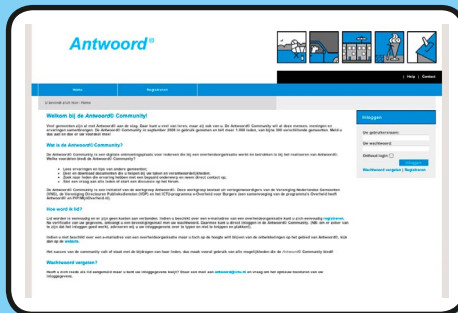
Antwoord®

| Help | Contact

Home
Registreren

U bevindt zich hier: Home

Welkom bij de Antwoord© Community!

Wie is de Antwoord© Community?

Hoe werkt het?

Wachtwoord vergeten?

Inloggen

Uw gebruikersnaam:

Uw wachtwoord:

Onthoud login

Inloggen

Wachtwoord vergeten | Registreren